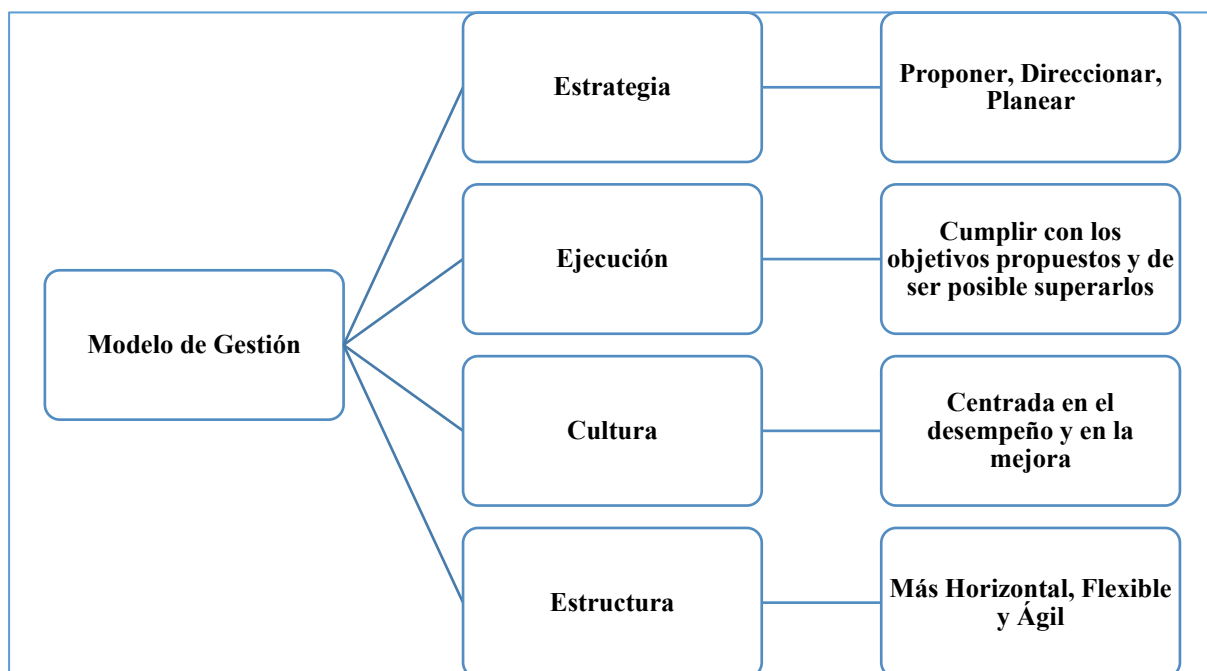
Modelo de Gestión

Estrategia

Proponer, Direccionar, Planear

Ejecución

Cumplir con los objetivos propuestos y de ser posible superarlos

Cultura

Centrada en el desempeño y en la mejora

Estructura

Más Horizontal, Flexible y Ágil